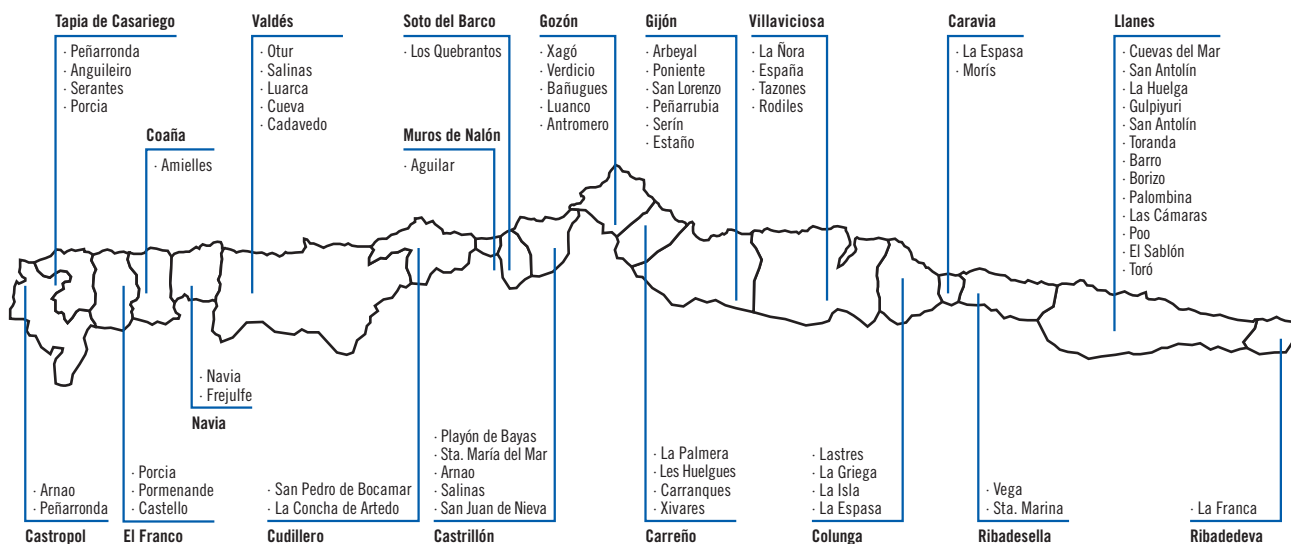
Tapia de Casariego
· Peñarronda
· Anguileiro
· Serantes
· Porcia

Coaña
· Amielles

Valdés
· Otur
· Salinas
· Luarca
· Cueva
· Cadavedo

Soto del Barco
· Los Quebrantos

Muros de Nalón
· Aguilar

Gozón
· Xagó
· Verdicio
· Bañugues
· Luanco
· Antromero

Gijón
· Arbeyal
· Poniente
· San Lorenzo
· Peñarrubia
· Serín
· Estaño

Villaviciosa
· La Ñora
· España
· Tazones
· Rodiles

Caravia
· La Espasa
· Morís

Llanes
· Cuevas del Mar
· San Antolín
· La Huelga
· Gulpiyuri
· San Antolín
· Toranda
· Barro
· Borizo
· Palombina
· Las Cámaras
· Poo
· El Sablón
· Toró

· Navia
· Frejulfe
Navia

· Arnao
· Peñarronda
Castropol

· Porcia
· Pormenande
· Castello
El Franco

· San Pedro de Bocamar
· La Concha de Artedo
Cudillero

· Playón de Bayas
· Sta. María del Mar
· Arnao
· Salinas
· San Juan de Nieva
Castrillón

· La Palmera
· Les Huelgues
· Carranques
· Xivares
Carreño

· Lastres
· La Griega
· La Isla
· La Espasa
Colunga

· Vega
· Sta. Marina
Ribadesella

· La Franca
Ribadedeva